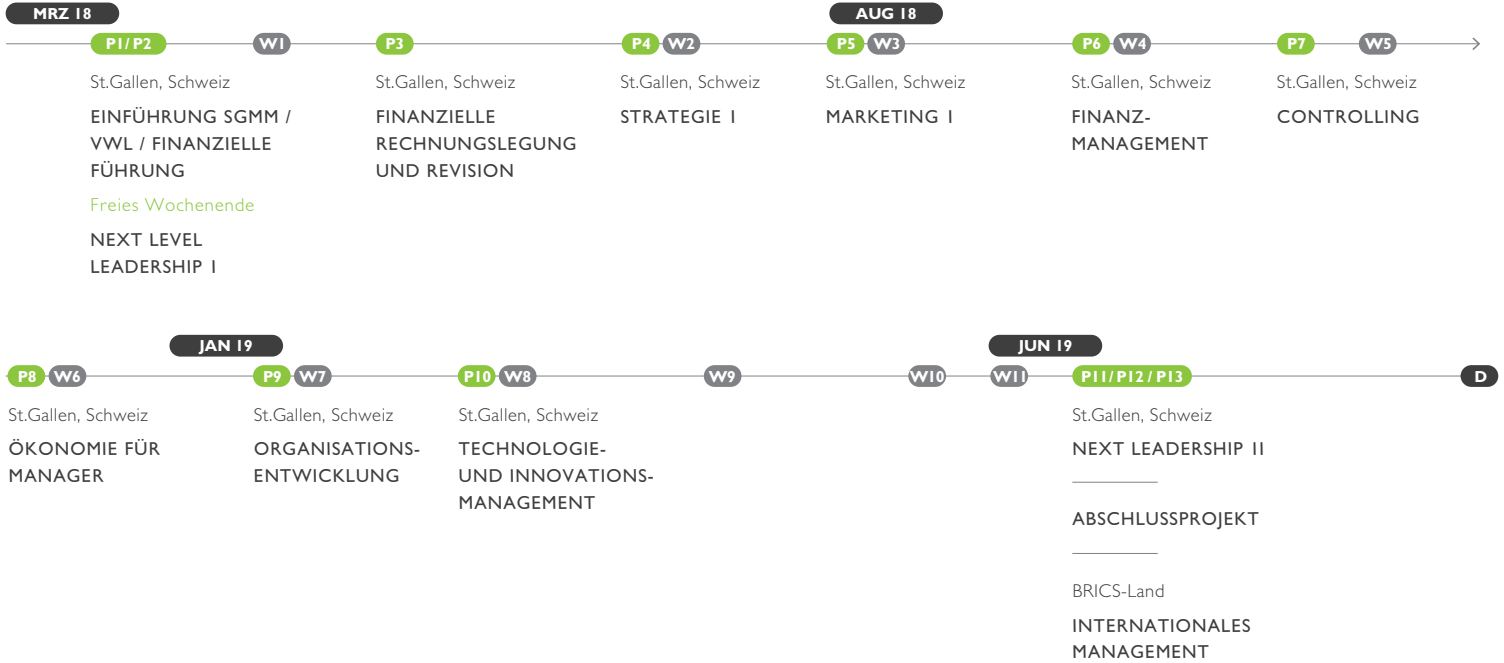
MRZ 18

P1/P2 W1 P3 P4 W2 P5 W3 P6 W4 P7 W5

AUG 18

St.Gallen, Schweiz

EINFÜHRUNG SGMM / VWL / FINANZIELLE FÜHRUNG

Freies Wochenende

NEXT LEVEL LEADERSHIP I

St.Gallen, Schweiz

FINANZIELLE RECHNUNGSLEGUNG UND REVISION

St.Gallen, Schweiz

STRATEGIE I

St.Gallen, Schweiz

MARKETING I

St.Gallen, Schweiz

FINANZMANAGEMENT

St.Gallen, Schweiz

CONTROLLING

JAN 19

JUN 19

P8 W6 P9 W7 P10 W8 W9 W10 W11 P11/P12/P13 D

St.Gallen, Schweiz

ÖKONOMIE FÜR MANAGER

St.Gallen, Schweiz

ORGANISATIONSENTWICKLUNG

St.Gallen, Schweiz

TECHNOLOGIE- UND INNOVATIONSMANAGEMENT

St.Gallen, Schweiz

NEXT LEADERSHIP II

ABSCHLUSSPROJEKT

BRICS-Land

INTERNATIONALES MANAGEMENT